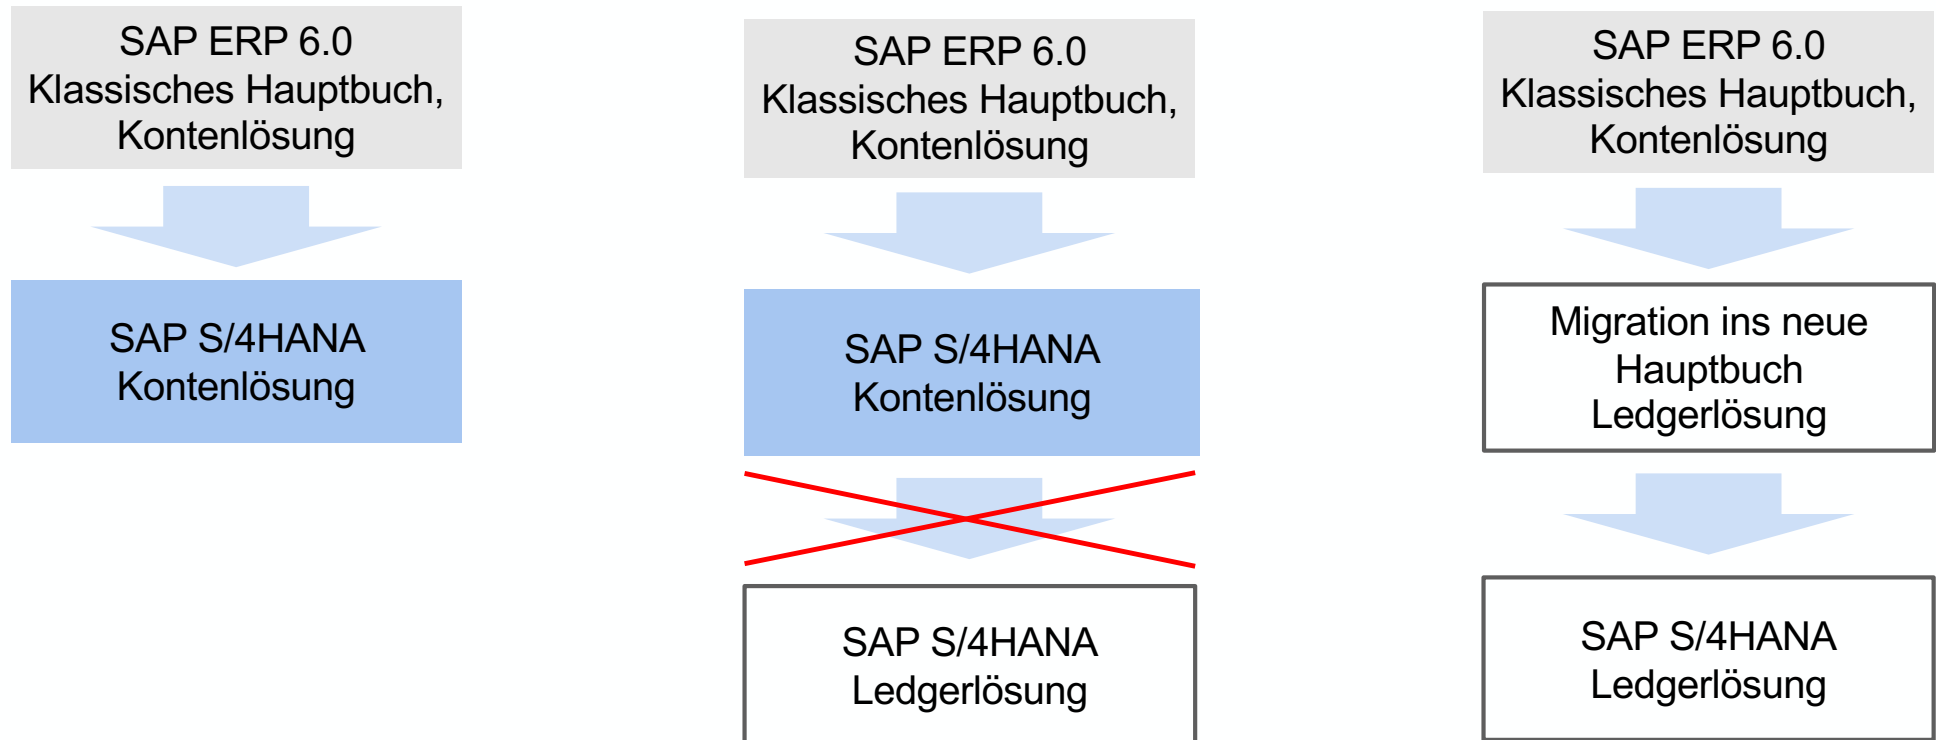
SAP ERP 6.0
Klassisches Hauptbuch,
Kontenlösung

SAP S/4HANA
Kontenlösung

SAP ERP 6.0
Klassisches Hauptbuch,
Kontenlösung

SAP S/4HANA
Kontenlösung

SAP S/4HANA
Ledgerlösung

SAP ERP 6.0
Klassisches Hauptbuch,
Kontenlösung

Migration ins neue
Hauptbuch
Ledgerlösung

SAP S/4HANA
Ledgerlösung